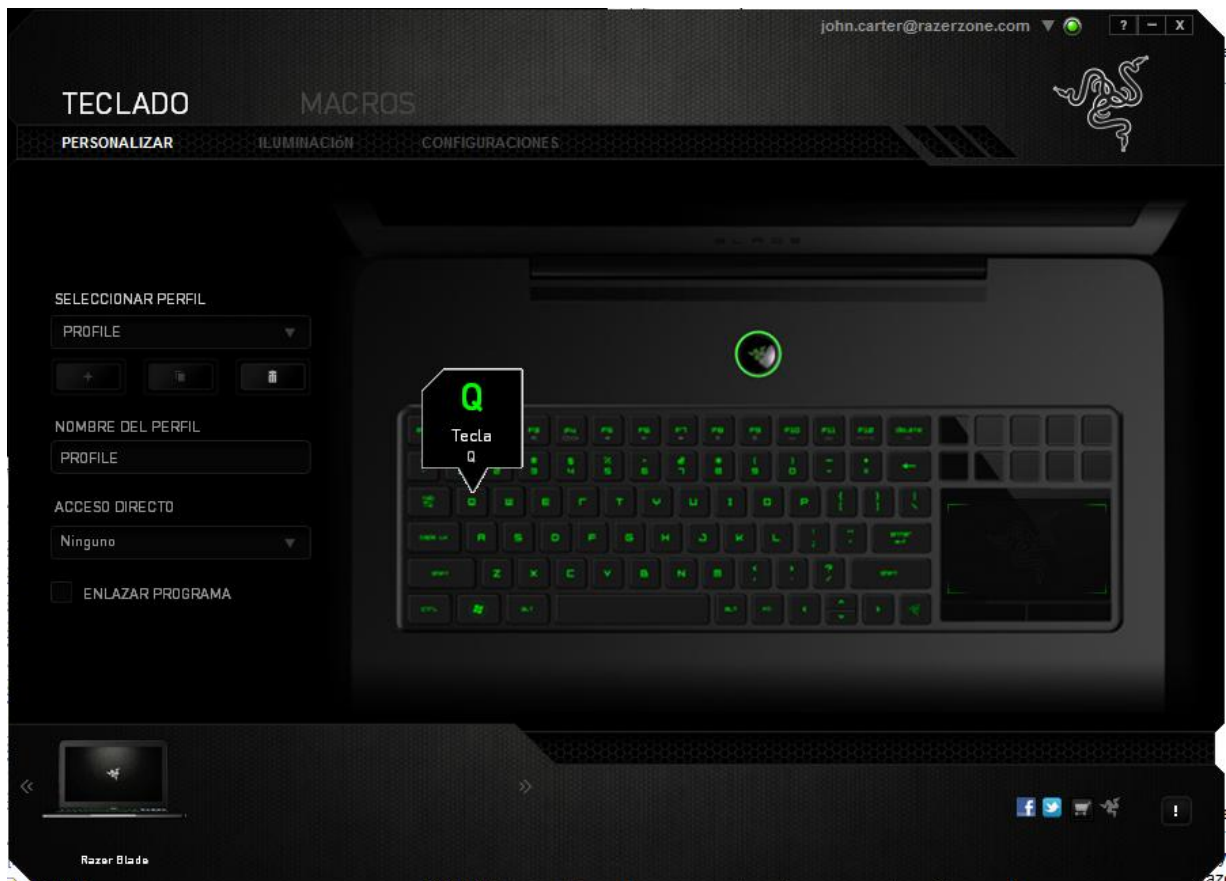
john.carter@razerzone.com

? – X

TECLADO MACROS

PERSONALIZAR ILUMINACIÓN CONFIGURACIONES

SELECCIONAR PERFIL

PROFILE

NOMBRE DEL PERFIL

PROFILE

ACCESO DIRECTO

Ninguno

ENLAZAR PROGRAMA

Q
Tecla
Q

Razer Blade

!